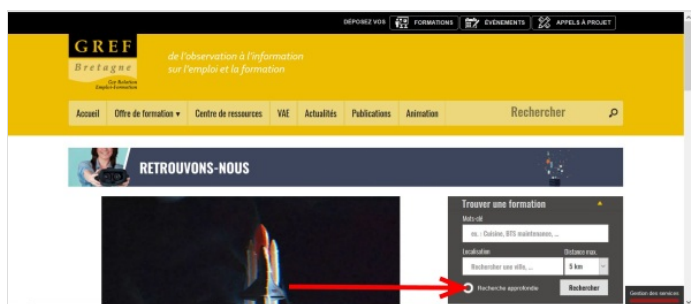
DÉPOSEZ VOS FORMATIONS ÉVÉNEMENTS APPELS À PROJET

GREF Bretagne
Gip Relation Emploi-Formation

de l'observation à l'information sur l'emploi et la formation

Accueil Offre de formation ▾ Centre de ressources VAE Actualités Publications Animation Rechercher

RETROUVONS-NOUS

Trouver une formation
Mots-clé
ex. : Cuisine, BTS maintenance, ...
Localisation
Rechercher une ville, ...
Distance max.
5 km
Recherche approfondie
Rechercher

Gestion des services